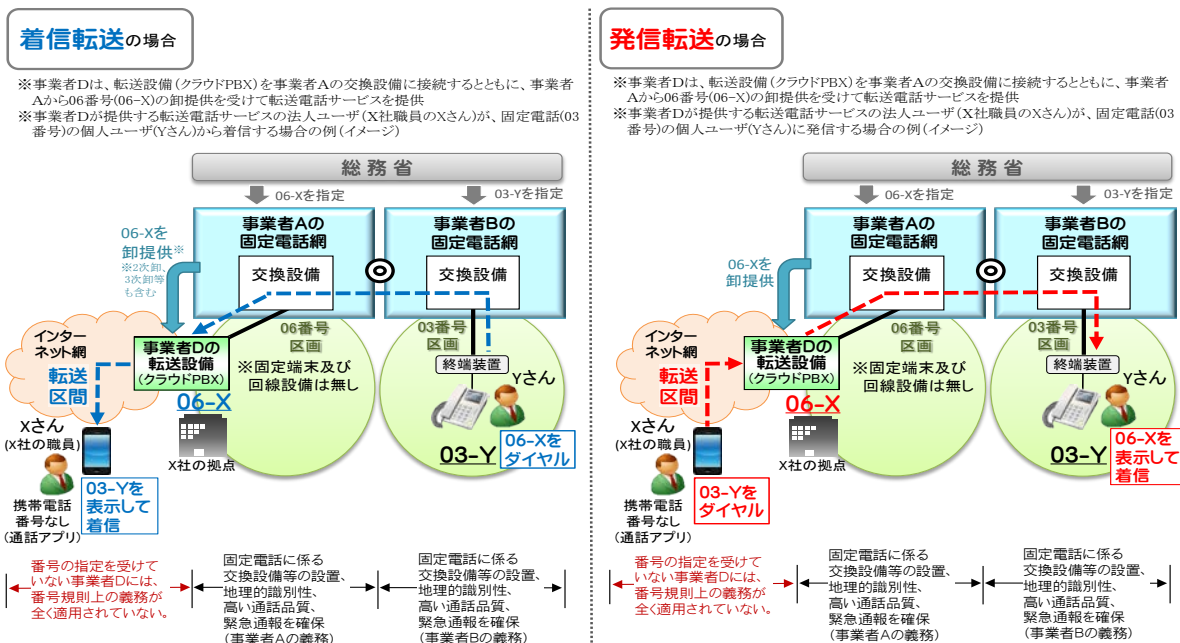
着信転送の場合

※事業者Dは、転送設備（クラウドPBX）を事業者Aの交換設備に接続するとともに、事業者Aから06番号(06-X)の卸提供を受けて転送電話サービスを提供
※事業者Dが提供する転送電話サービスの法人ユーザ（X社職員のXさん）が、固定電話(03番号)の個人ユーザ(Yさん)から着信する場合の例（イメージ）

総務省
06-Xを指定
03-Yを指定
事業者Aの固定電話網
事業者Bの固定電話網
交換設備
交換設備
06-Xを卸提供※
※2次卸、3次卸等も含む
インターネット網
事業者Dの転送設備（クラウドPBX）
06番号区画
03番号区画
※固定端末及び回線設備は無し
終端装置
Yさん
転送区間
06-X
Xさん（X社の職員）
X社の拠点
03-Y
06-Xをダイヤル
携帯電話番号なし（通話アプリ）
03-Yを表示して着信

番号の指定を受けていない事業者Dには、番号規則上の義務が全く適用されていない。
固定電話に係る交換設備等の設置、地理的識別性、高い通話品質、緊急通報を確保（事業者Aの義務）
固定電話に係る交換設備等の設置、地理的識別性、高い通話品質、緊急通報を確保（事業者Bの義務）

発信転送の場合

※事業者Dは、転送設備（クラウドPBX）を事業者Aの交換設備に接続するとともに、事業者Aから06番号(06-X)の卸提供を受けて転送電話サービスを提供
※事業者Dが提供する転送電話サービスの法人ユーザ（X社職員のXさん）が、固定電話(03番号)の個人ユーザ(Yさん)に発信する場合の例（イメージ）

総務省
06-Xを指定
03-Yを指定
事業者Aの固定電話網
事業者Bの固定電話網
交換設備
交換設備
06-Xを卸提供
インターネット網
事業者Dの転送設備（クラウドPBX）
06番号区画
03番号区画
※固定端末及び回線設備は無し
終端装置
Yさん
転送区間
06-X
Xさん（X社の職員）
X社の拠点
03-Y
06-Xを表示して着信
携帯電話番号なし（通話アプリ）
03-Yをダイヤル

番号の指定を受けていない事業者Dには、番号規則上の義務が全く適用されていない。
固定電話に係る交換設備等の設置、地理的識別性、高い通話品質、緊急通報を確保（事業者Aの義務）
固定電話に係る交換設備等の設置、地理的識別性、高い通話品質、緊急通報を確保（事業者Bの義務）